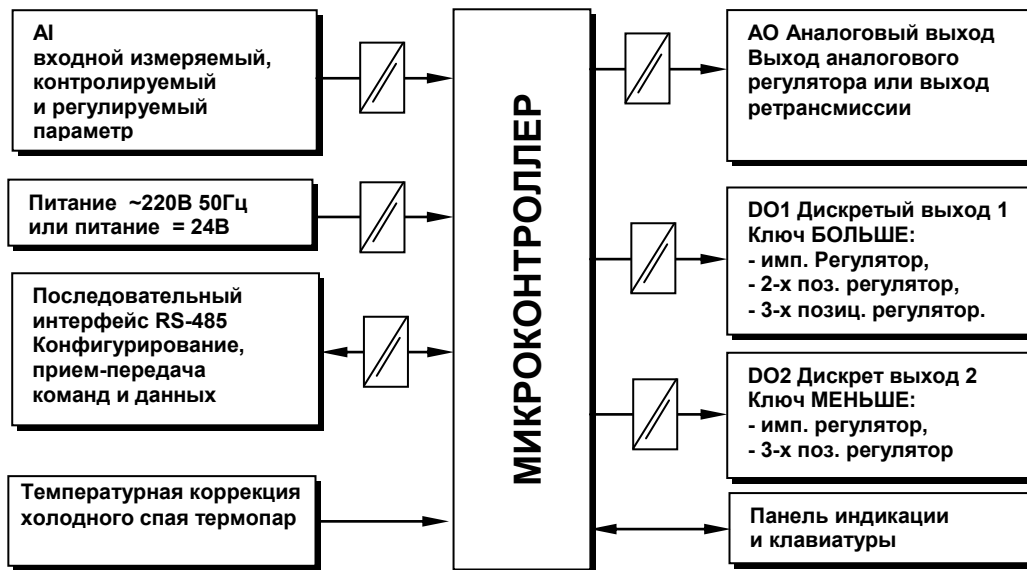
AI
входной измеряемый,
контролируемый
и регулируемый
параметр

Питание ~220В 50Гц
или питание = 24В

Последовательный
интерфейс RS-485
Конфигурирование,
прием-передача
команд и данных

Температурная коррекция
холодного спая термопар

МИКРОКОНТРОЛЛЕР

АО Аналоговый выход
Выход аналогового
регулятора или выход
ретрансмиссии

DO1 Дискретый выход 1
Ключ БОЛЬШЕ:
- имп. Регулятор,
- 2-х поз. регулятор,
- 3-х позиц. регулятор.

DO2 Дискрет выход 2
Ключ МЕНЬШЕ:
- имп. регулятор,
- 3-х поз. регулятор

Панель индикации
и клавиатуры